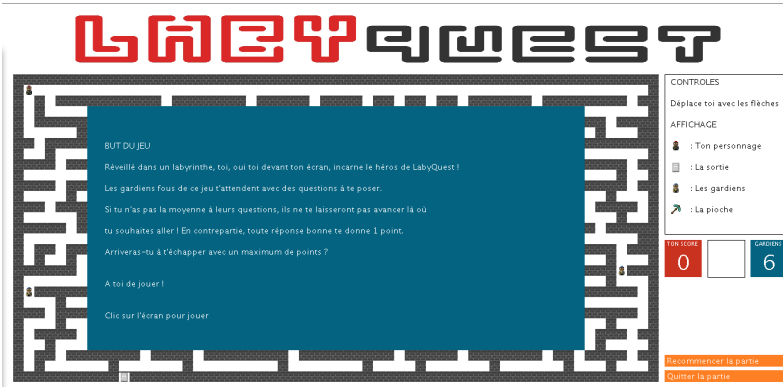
LABYQUEST

BUT DU JEU

Réveillé dans un labyrinthe, toi, oui toi devant ton écran, incarne le héros de LabyQuest !

Les gardiens fous de ce jeu t'attendent avec des questions à te poser.

Si tu n'as pas la moyenne à leurs questions, ils ne te laisseront pas avancer là où tu souhaites aller ! En contrepartie, toute réponse bonne te donne 1 point.

Arriveras-tu à t'échapper avec un maximum de points ?

A toi de jouer !

Clic sur l'écran pour jouer

CONTROLES

Déplace toi avec les flèches

AFFICHAGE

: Ton personnage

: La sortie

: Les gardiens

: La pioche

TON SCORE
0

GARDIENS
6

Recommencer la partie

Quitter la partie